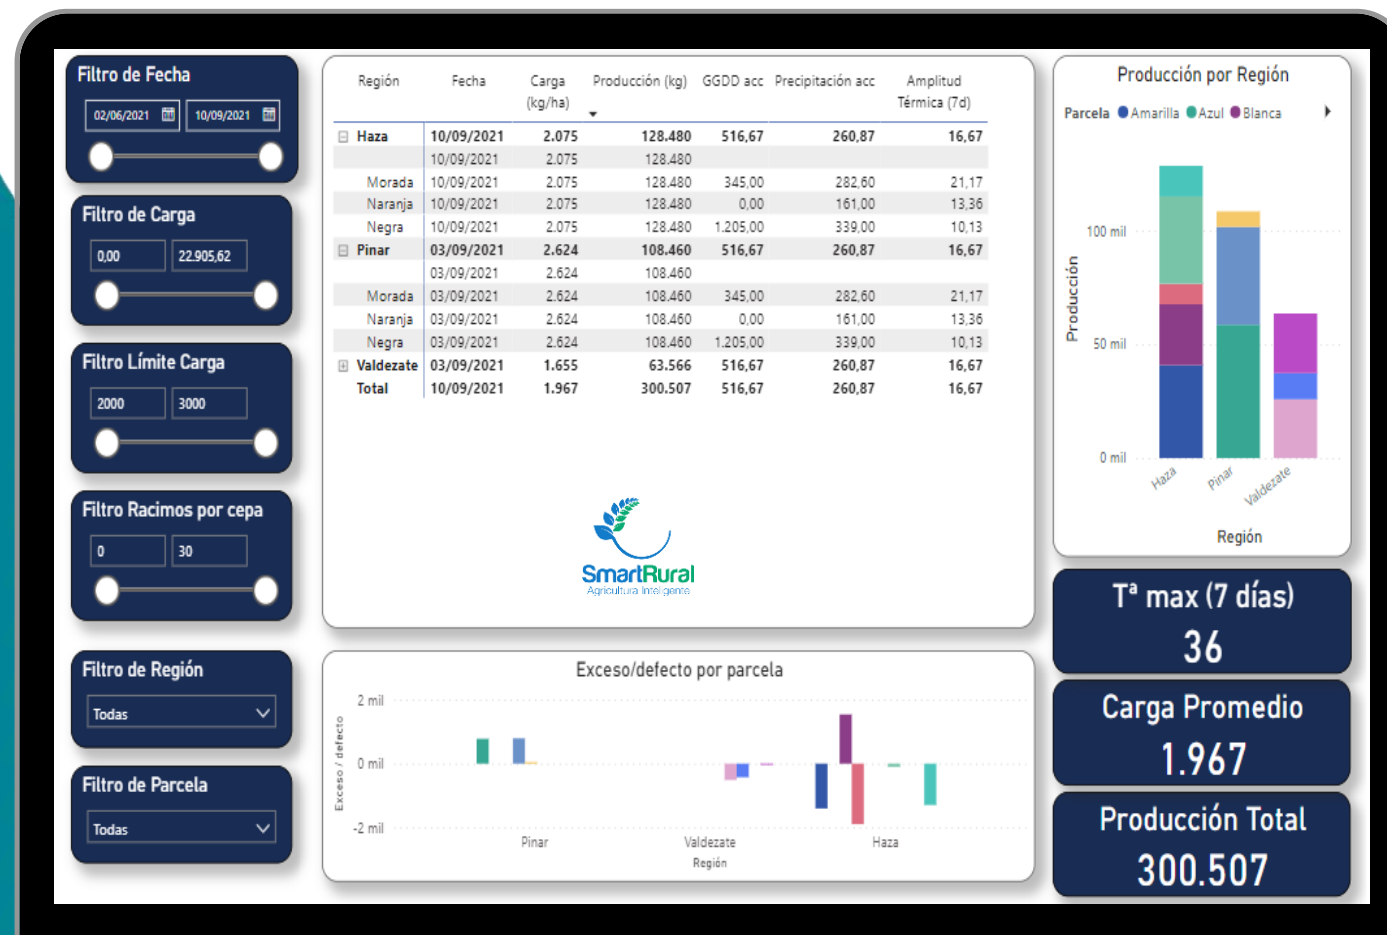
Filtro de Fecha
02/06/2021
10/09/2021

Filtro de Carga
0,00
22.905,62

Filtro Límite Carga
2000
3000

Filtro Racimos por cepa
0
30

Filtro de Región
Todas

Filtro de Parcela
Todas

| Región | Fecha | Carga (kg/ha) | Producción (kg) | GGDD acc | Precipitación acc | Amplitud Térmica (7d) |
|---|---|---|---|---|---|---|
| Haza | 10/09/2021 | 2.075 | 128.480 | 516,67 | 260,87 | 16,67 |
| | 10/09/2021 | 2.075 | 128.480 | | | |
| Morada | 10/09/2021 | 2.075 | 128.480 | 345,00 | 282,60 | 21,17 |
| Naranja | 10/09/2021 | 2.075 | 128.480 | 0,00 | 161,00 | 13,36 |
| Negra | 10/09/2021 | 2.075 | 128.480 | 1.205,00 | 339,00 | 10,13 |
| Pinar | 03/09/2021 | 2.624 | 108.460 | 516,67 | 260,87 | 16,67 |
| | 03/09/2021 | 2.624 | 108.460 | | | |
| Morada | 03/09/2021 | 2.624 | 108.460 | 345,00 | 282,60 | 21,17 |
| Naranja | 03/09/2021 | 2.624 | 108.460 | 0,00 | 161,00 | 13,36 |
| Negra | 03/09/2021 | 2.624 | 108.460 | 1.205,00 | 339,00 | 10,13 |
| Valdezate | 03/09/2021 | 1.655 | 63.566 | 516,67 | 260,87 | 16,67 |
| Total | 10/09/2021 | 1.967 | 300.507 | 516,67 | 260,87 | 16,67 |

SmartRural
Agricultura Inteligente

Producción por Región
Parcela Amarilla Azul Blanca
Producción
100 mil
50 mil
0 mil
Haza
Pinar
Valdezate
Región

Tª max (7 días)
36

Carga Promedio
1.967

Producción Total
300.507

Exceso/defecto por parcela
Exceso / defecto
2 mil
0 mil
-2 mil
Pinar
Valdezate
Haza
Región